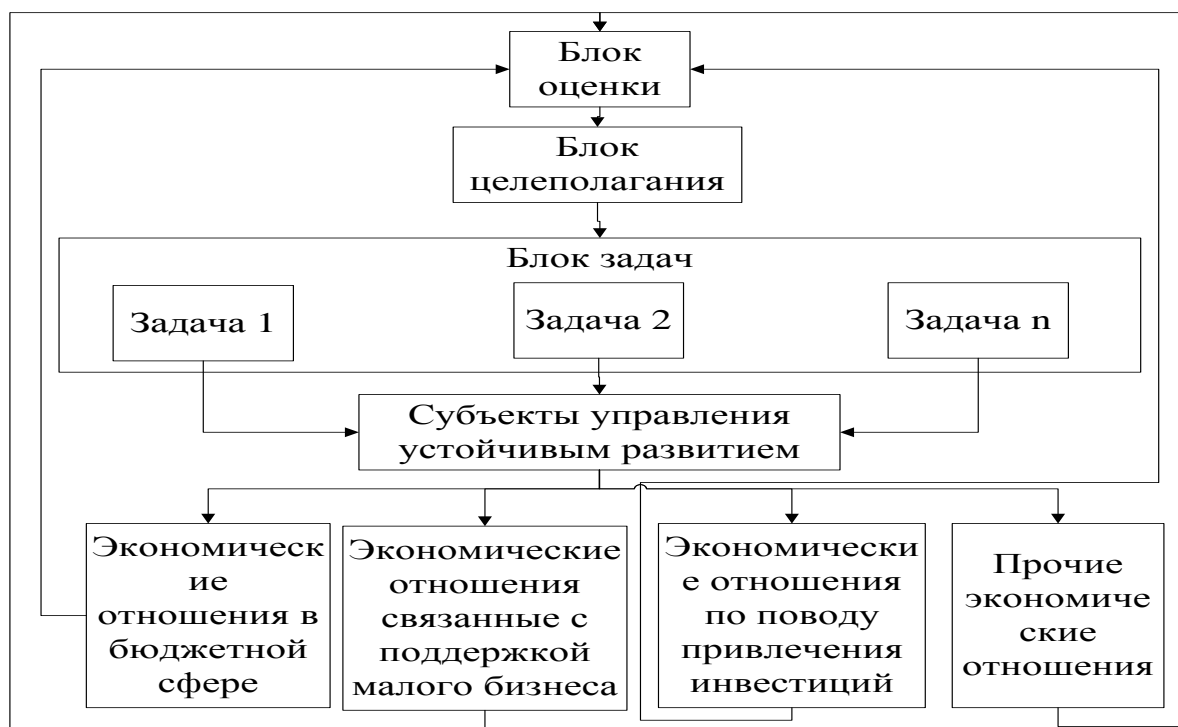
Блок оценки

Блок целеполагания

Блок задач

Задача 1

Задача 2

Задача n

Субъекты управления устойчивым развитием

Экономическ ие отношения в бюджетной сфере

Экономические отношения связанные с поддержкой малого бизнеса

Экономически е отношения по поводу привлечения инвестиций

Прочие экономиче ские отношения